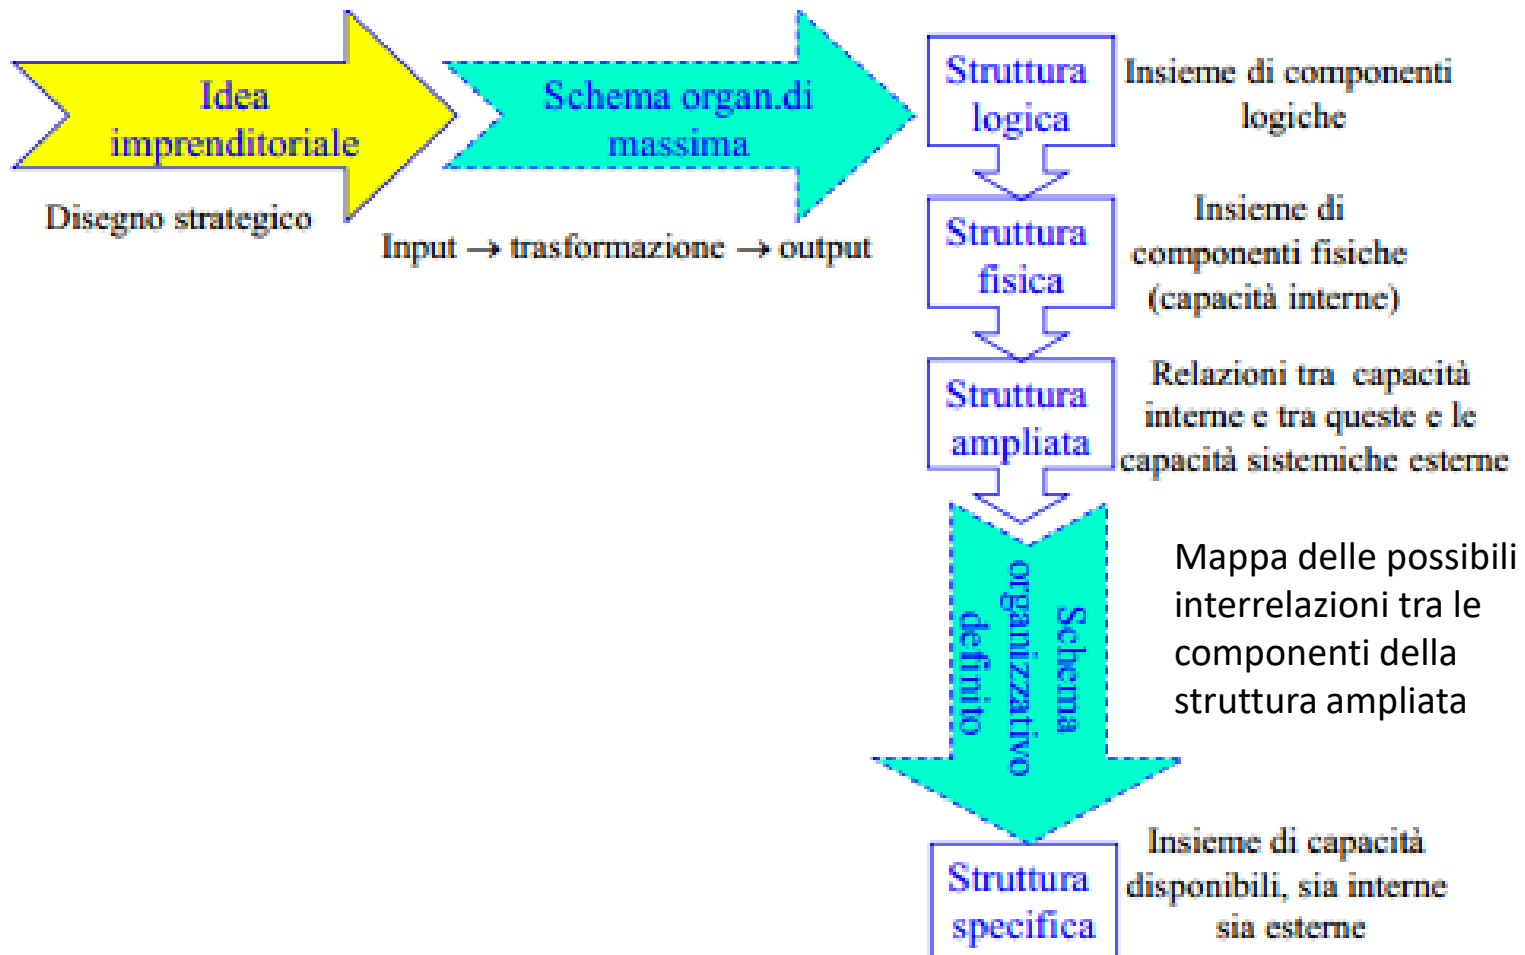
Idea imprenditoriale

Disegno strategico

Schema organ.di massima

Input → trasformazione → output

Struttura logica

Insieme di componenti logiche

Struttura fisica

Insieme di componenti fisiche (capacità interne)

Struttura ampliata

Relazioni tra capacità interne e tra queste e le capacità sistemiche esterne

Schema organizzativo definito

Mappa delle possibili interrelazioni tra le componenti della struttura ampliata

Struttura specifica

Insieme di capacità disponibili, sia interne sia esterne